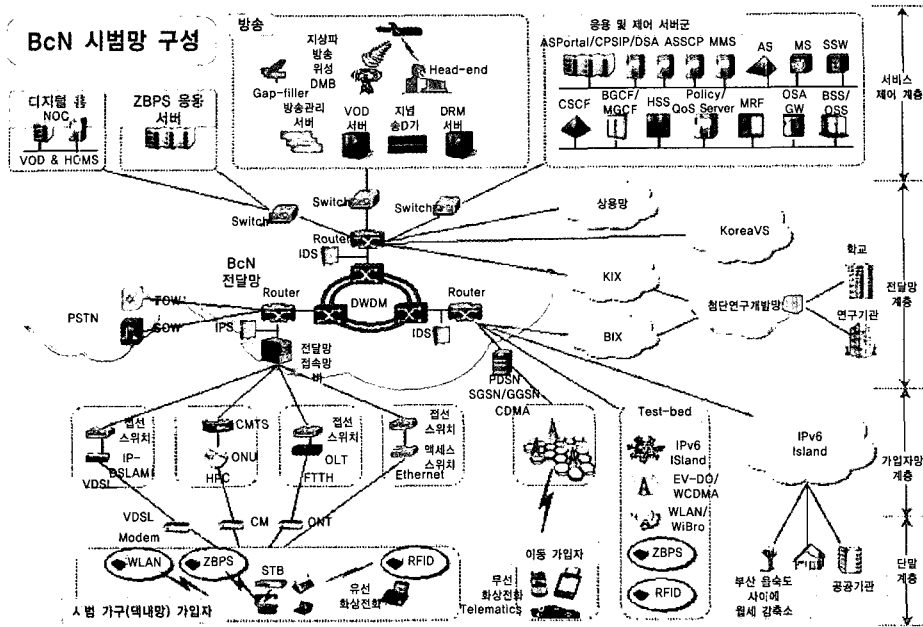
BcN 시범망 구성

방송
지상파 방송
위성 DMB
Head-end
Gap-filler
방송관리 서버
VOD 서버
지념 송D기
DRM 서버

응용 및 제어 서버군
ASPortal/CPSIP/DSA
ASSCP
MMS
AS
MS
SSW
CSCF
BGCF/MGCF
HSS
Policy/QoS Server
MRF
OSA GW
BSS/OSS

서비스 제어 계층

디지털 홈 NOC
VOD & HCMS
ZBPS 응용 서버

Switch
Switch
Switch
Router
IDS
상용망
KoreaVS
BcN 전달망
DWDM
KIX
Router
Router
PSTN
TGW
SGW
IPS
IDS
BIX
첨단연구개발망
학교
연구기관
전달망 계층

전달망 접속망 비
PDSN SGSN/GGSN CDMA

접선 스위치
IP-DSLAM
VDSL
CMTS
ONU
HFC
접선 스위치
OLT
FTTH
접선 스위치
액세스 스위치
Ethernet
VDSL Modem
CM
ONT

Test-bed
IPv6 Island
EV-DO/WCDMA
WLAN/WiBro
ZBPS
RFID

IPv6 Island
가입자망 계층

WLAN
ZBPS
STB
RFID
유선 화상전화
시범 가구(댁내망) 가입자
이동 가입자
무선 화상전화
Telematics
부산 음속도 사이에 월세 감측소
공공기관
단말 계층